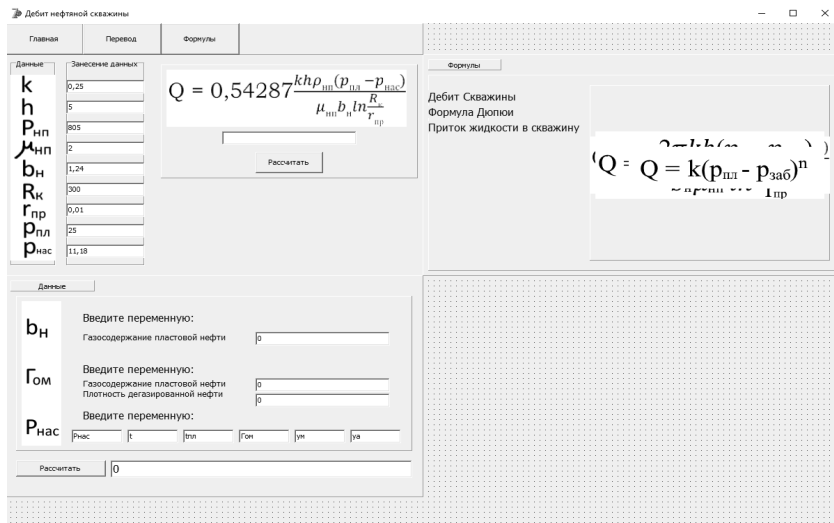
Дебит нефтяной скважины

Главная
Перевод
Формулы

Данные
Занесение данных

k
h
$P_{нп}$
$\mu_{нп}$
$b_н$
$R_к$
$r_{пр}$
$p_{пл}$
$p_{нас}$

0,25
5
805
2
1,24
300
0,01
25
11,18

$Q = 0,54287\frac{kh\rho_{нп}(p_{пл} - p_{нас})}{\mu_{нп} b_н ln\frac{R_к}{r_{пр}}}$

Рассчитать

Формулы

Дебит Скважины
Формула Дюпюи
Приток жидкости в скважину

$Q = k(p_{пл} - p_{заб})^n$

Данные

$b_н$
Введите переменную:
Газосодержание пластовой нефти
0

$Г_{ом}$
Введите переменную:
Газосодержание пластовой нефти
Плотность дегазированной нефти
0
0

$P_{нас}$
Введите переменную:
Pнас
t
tпл
Гом
ym
ya

Рассчитать
0